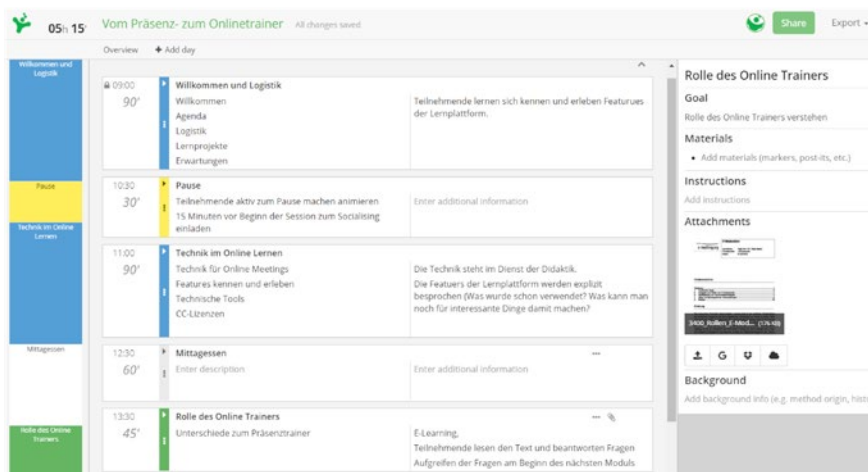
05h 15' Vom Präsenz- zum Onlinetrainer All changes saved

Share Export

Overview + Add day

Willkommen und Logistik

Pause

Technik im Online Lernen

Mittagessen

Rolle des Online Trainers

09:00
90'
Willkommen und Logistik
Willkommen
Agenda
Logistik
Lernprojekte
Erwartungen
Teilnehmende lernen sich kennen und erleben Featurues der Lernplattform.

10:30
30'
Pause
Teilnehmende aktiv zum Pause machen animieren
15 Minuten vor Beginn der Session zum Socialising einladen
Enter additional information

11:00
90'
Technik im Online Lernen
Technik für Online Meetings
Features kennen und erleben
Technische Tools
CC-Lizenzen
Die Technik steht im Dienst der Didaktik.
Die Featuers der Lernplattform werden explizit besprochen (Was wurde schon verwendet? Was kann man noch für interessante Dinge damit machen?

12:30
60'
Mittagessen
Enter description
Enter additional information

13:30
45'
Rolle des Online Trainers
Unterschiede zum Präsenztrainer
E-Learning,
Teilnehmende lesen den Text und beantworten Fragen
Aufgreifen der Fragen am Beginn des nächsten Moduls

Rolle des Online Trainers
Goal
Rolle des Online Trainers verstehen
Materials
• Add materials (markers, post-its, etc.)
Instructions
Add instructions
Attachments
3400_Rollen_E-Mod... (176 KB)
Background
Add background info (e.g. method origin, hist